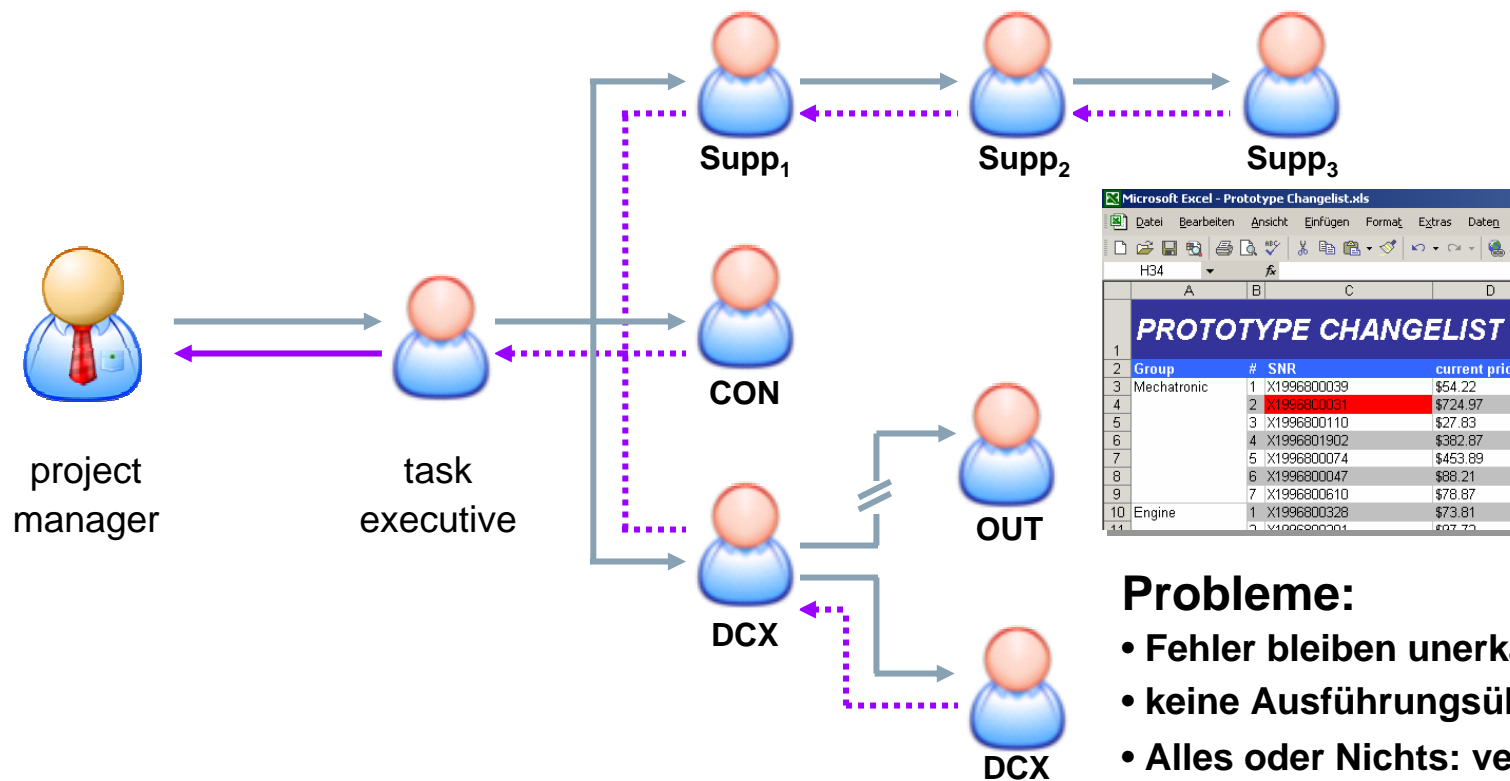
Supp$_1$

Supp$_2$

Supp$_3$

project manager

task executive

CON

DCX

OUT

DCX

Microsoft Excel - Prototype Changelist.xls

Datei Bearbeiten Ansicht Einfügen Format Extras Daten

H34

fx

| | A | B | C | D |
|---|---|---|---|---|
| 1 | PROTOTYPE CHANGELIST | | | |
| 2 | Group | # | SNR | current pric |
| 3 | Mechatronic | 1 | X1996800039 | $54.22 |
| 4 | | 2 | X1996800031 | $724.97 |
| 5 | | 3 | X1996800110 | $27.83 |
| 6 | | 4 | X1996801902 | $382.87 |
| 7 | | 5 | X1996800074 | $453.89 |
| 8 | | 6 | X1996800047 | $88.21 |
| 9 | | 7 | X1996800610 | $78.87 |
| 10 | Engine | 1 | X1996800328 | $73.81 |
| 11 | | 2 | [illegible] | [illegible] |

Probleme:

• Fehler bleiben unerk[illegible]

• keine Ausführungsü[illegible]

• Alles oder Nichts: ve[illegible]